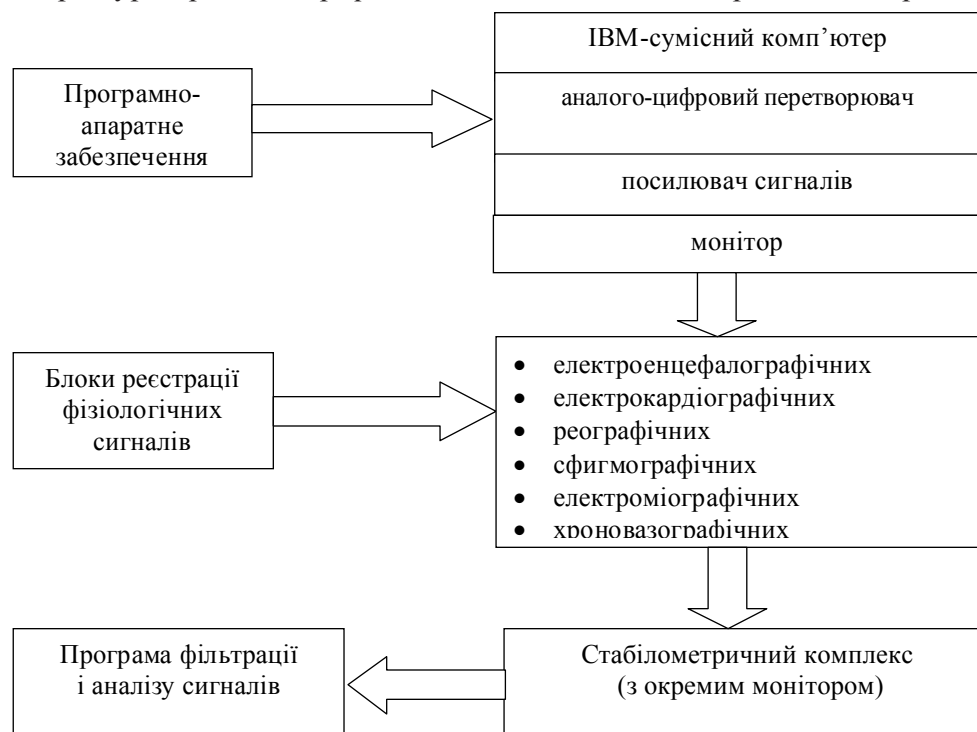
Програмно-апаратне забезпечення

IBM-сумісний комп'ютер

аналого-цифровий перетворювач

посилювач сигналів

монітор

Блоки реєстрації фізіологічних сигналів

- електроенцефалографічних
- електрокардіографічних
- реографічних
- сфигмографічних
- електроміографічних
- хроновазографічних

Програма фільтрації і аналізу сигналів

Стабілометричний комплекс (з окремим монітором)